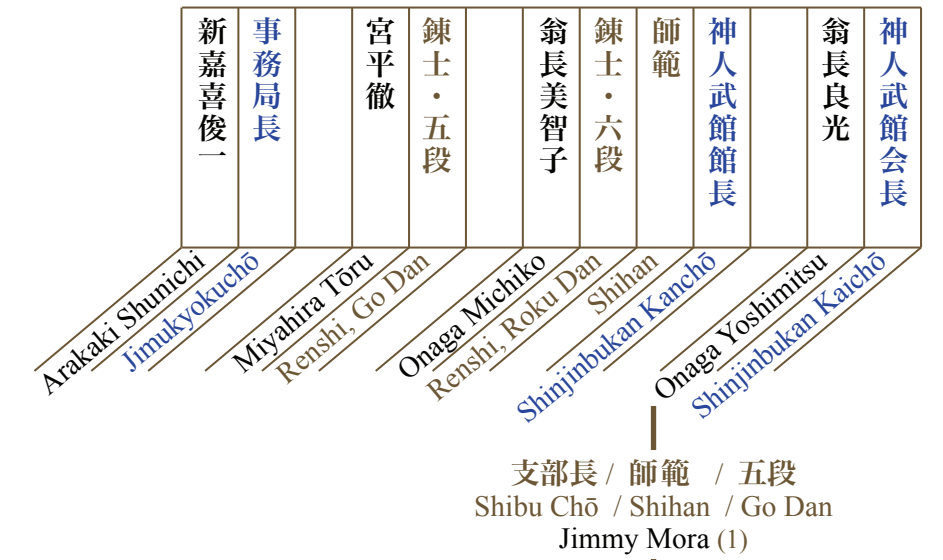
新嘉喜俊一

事務局長

宮平徹

錬士・五段

翁長美智子

錬士・六段

師範

神人武館館長

翁長良光

神人武館会長

Arakaki Shunichi

Jimukyokuchō

Miyahira Tōru

Renshi, Go Dan

Onaga Michiko

Renshi, Roku Dan

Shihan

Shinjinbukan Kanchō

Onaga Yoshimitsu

Shinjinbukan Kaichō

支部長 / 師範 / 五段

Shibu Chō / Shihan / Go Dan

Jimmy Mora (1)